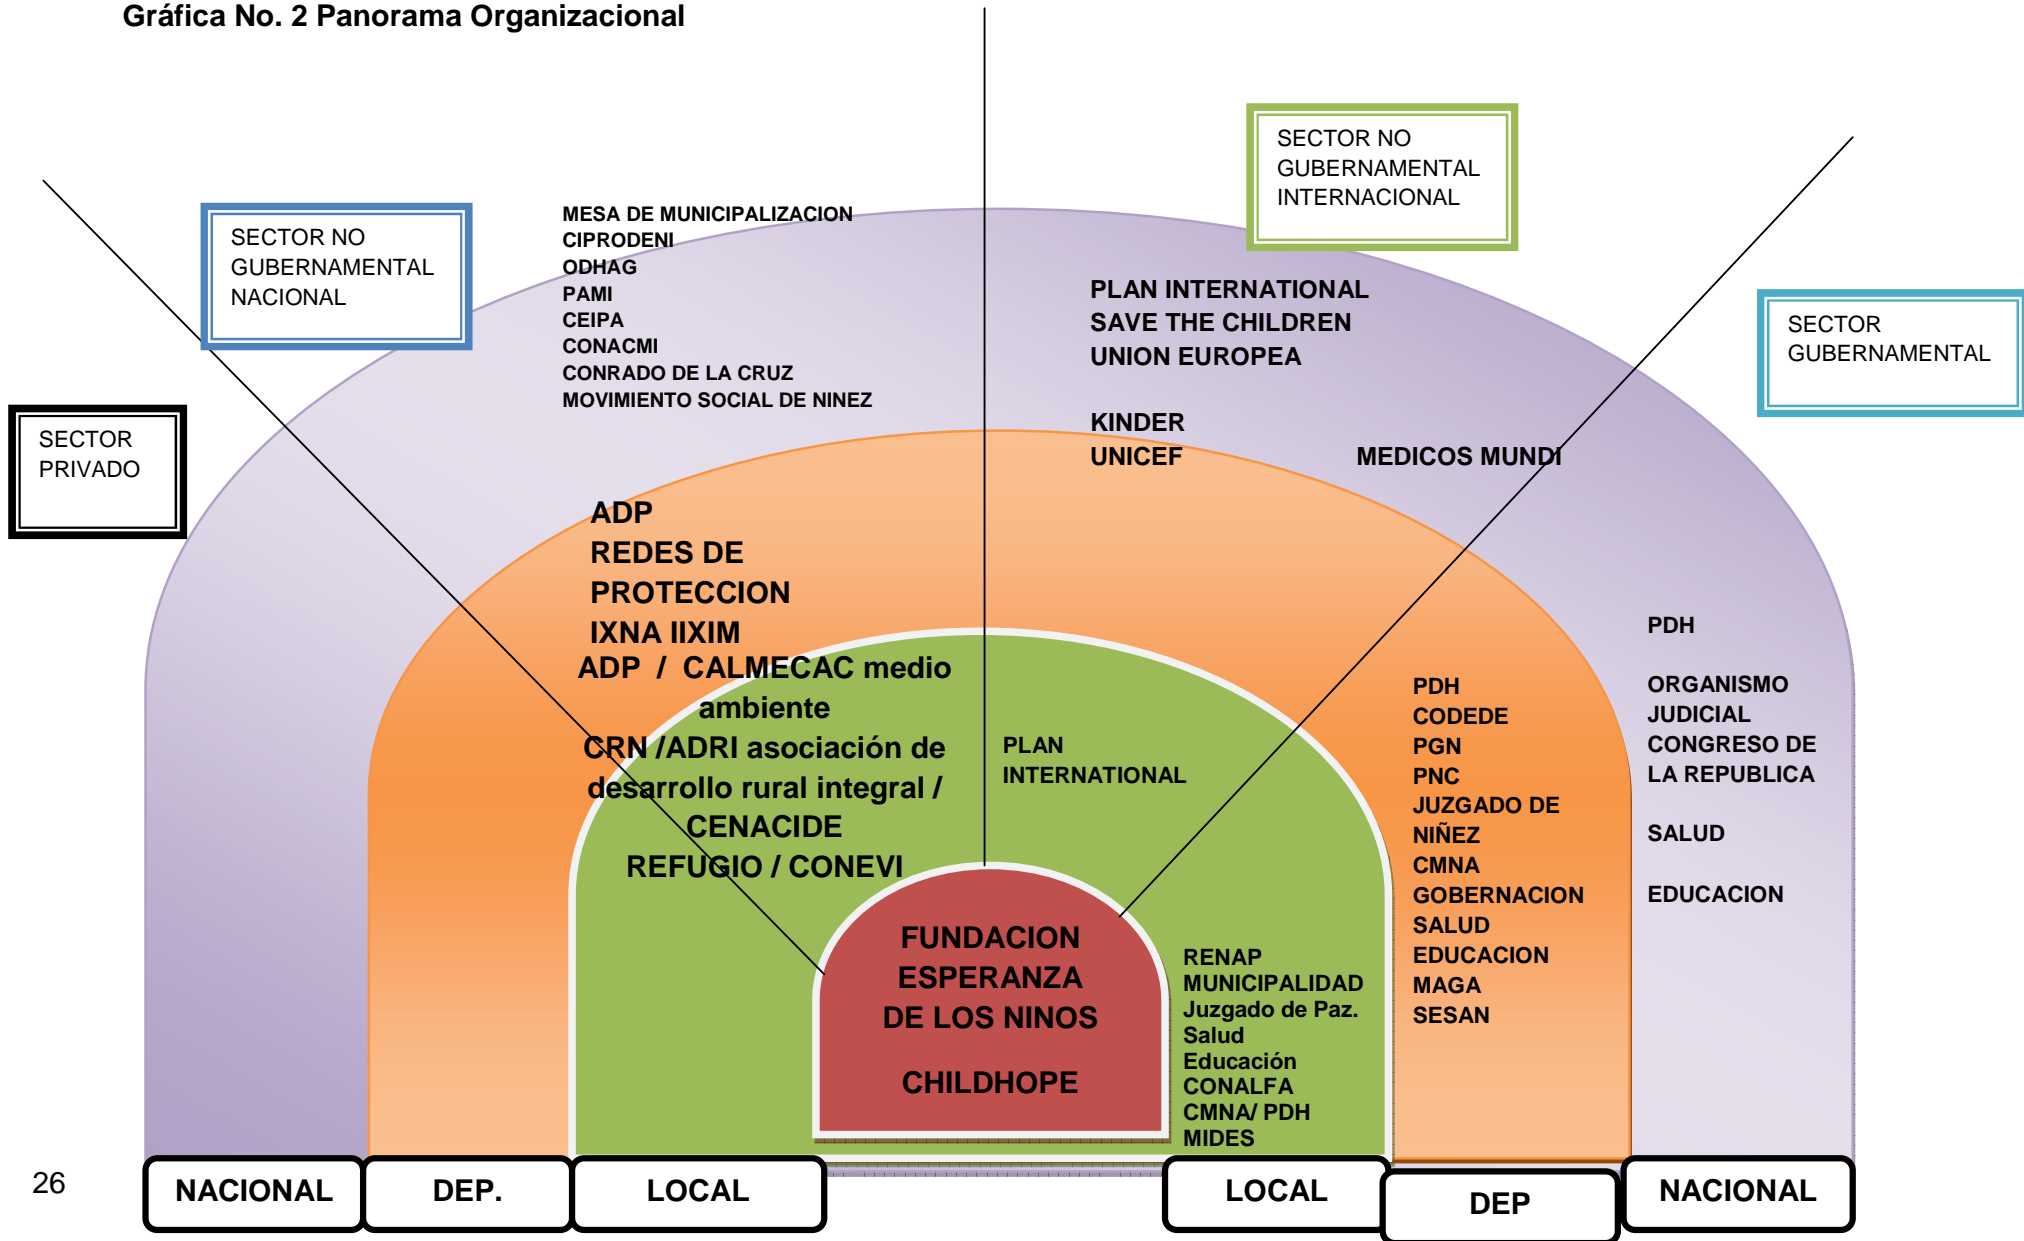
Gráfica No. 2 Panorama Organizacional

SECTOR NO GUBERNAMENTAL NACIONAL

SECTOR PRIVADO

MESA DE MUNICIPALIZACION
CIPRODENI
ODHAG
PAMI
CEIPA
CONACMI
CONRADO DE LA CRUZ
MOVIMIENTO SOCIAL DE NINEZ

SECTOR NO GUBERNAMENTAL INTERNACIONAL

PLAN INTERNATIONAL
SAVE THE CHILDREN
UNION EUROPEA

KINDER
UNICEF

MEDICOS MUNDI

SECTOR GUBERNAMENTAL

ADP
REDES DE PROTECCION
IXNA IIXIM
ADP / CALMECAC medio ambiente
CRN /ADRI asociación de desarrollo rural integral / CENACIDE
REFUGIO / CONEVI

PLAN INTERNATIONAL

FUNDACION ESPERANZA DE LOS NINOS

CHILDHOPE

RENAP
MUNICIPALIDAD
Juzgado de Paz.
Salud
Educación
CONALFA
CMNA/ PDH
MIDES

PDH
CODEDE
PGN
PNC
JUZGADO DE NIÑEZ
CMNA
GOBERNACION
SALUD
EDUCACION
MAGA
SESAN

PDH

ORGANISMO JUDICIAL
CONGRESO DE LA REPUBLICA

SALUD

EDUCACION

26

NACIONAL
DEP.
LOCAL
LOCAL
DEP
NACIONAL